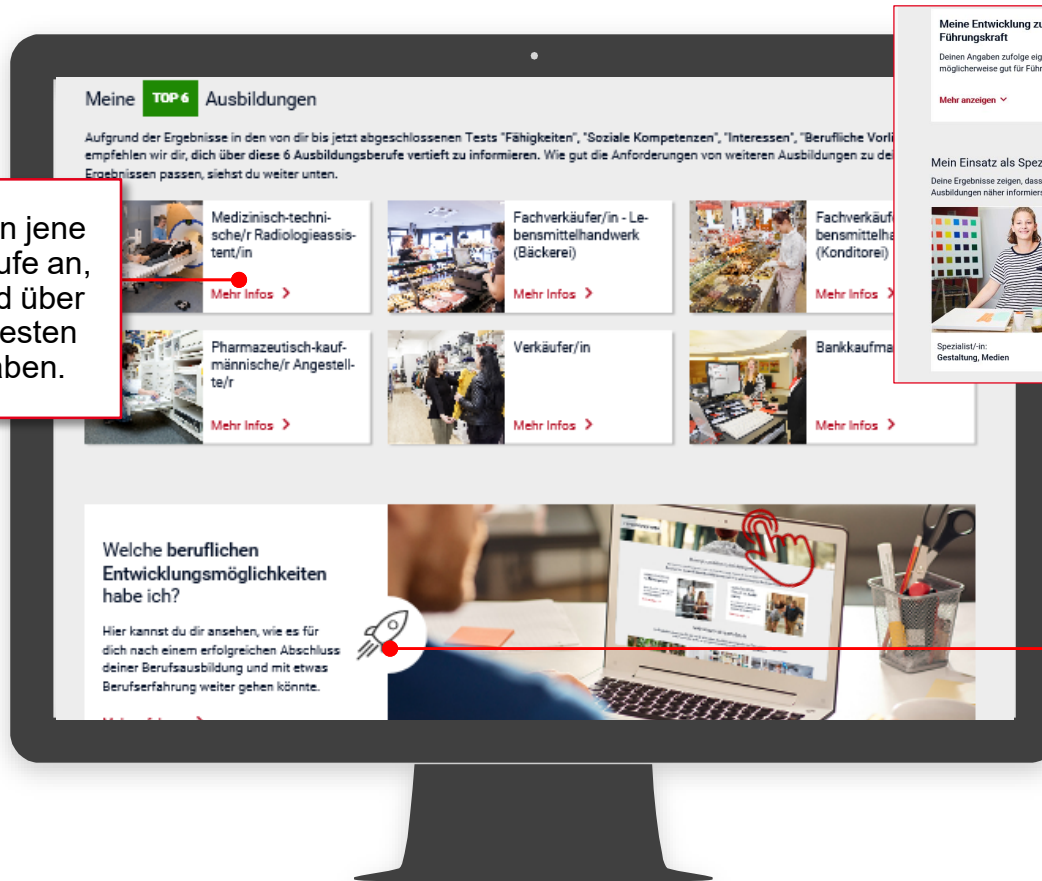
Meine TOP 6 Ausbildungen

Aufgrund der Ergebnisse in den von dir bis jetzt abgeschlossenen Tests "Fähigkeiten", "Soziale Kompetenzen", "Interessen", "Berufliche Vorli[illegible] empfehlen wir dir, dich über diese 6 Ausbildungsberufe vertieft zu informieren. Wie gut die Anforderungen von weiteren Ausbildungen zu de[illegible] Ergebnissen passen, siehst du weiter unten.

n jene ufe an, d über esten aben.

Medizinisch-technische/r Radiologieassistent/in
Mehr Infos >

Fachverkäufer/in - Lebensmittelhandwerk (Bäckerei)
Mehr Infos >

Fachverkäuf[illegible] bensmittelha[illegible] (Konditorei)
Mehr Infos >

Pharmazeutisch-kaufmännische/r Angestellte/r
Mehr Infos >

Verkäufer/in
Mehr Infos >

Bankkaufma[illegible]
Mehr Infos >

Welche beruflichen Entwicklungsmöglichkeiten habe ich?

Hier kannst du dir ansehen, wie es für dich nach einem erfolgreichen Abschluss deiner Berufsausbildung und mit etwas Berufserfahrung weiter gehen könnte.

Meine Entwicklung zu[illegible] Führungskraft
Deinen Angaben zufolge eig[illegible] möglicherweise gut für Führ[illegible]
Mehr anzeigen

Mein Einsatz als Spez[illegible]
Deine Ergebnisse zeigen, dass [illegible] Ausbildungen näher informiers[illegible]
Spezialist/-in:
Gestaltung, Medien